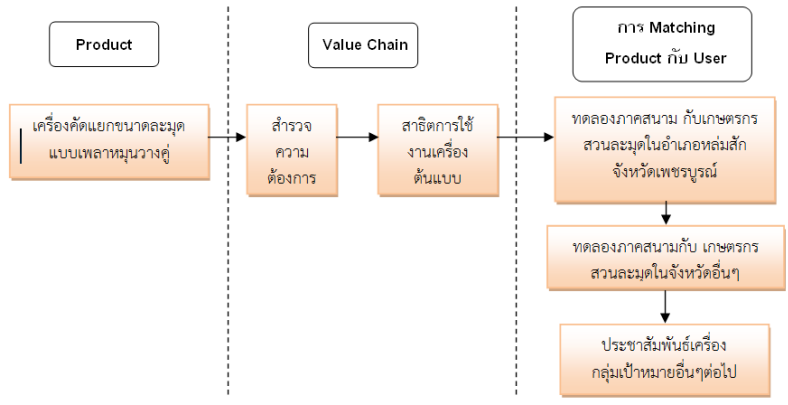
Product

Value Chain

การ Matching Product กับ User

เครื่องคัดแยกขนาดละมุดแบบเพลาหมุนวางคู่

สำรวจความต้องการ

สาธิตการใช้งานเครื่องต้นแบบ

ทดลองภาคสนาม กับเกษตรกรสวนละมุดในอำเภอหล่มสัก จังหวัดเพชรบูรณ์

ทดลองภาคสนามกับ เกษตรกรสวนละมุดในจังหวัดอื่นๆ

ประชาสัมพันธ์เครื่องกลุ่มเป้าหมายอื่นๆต่อไป